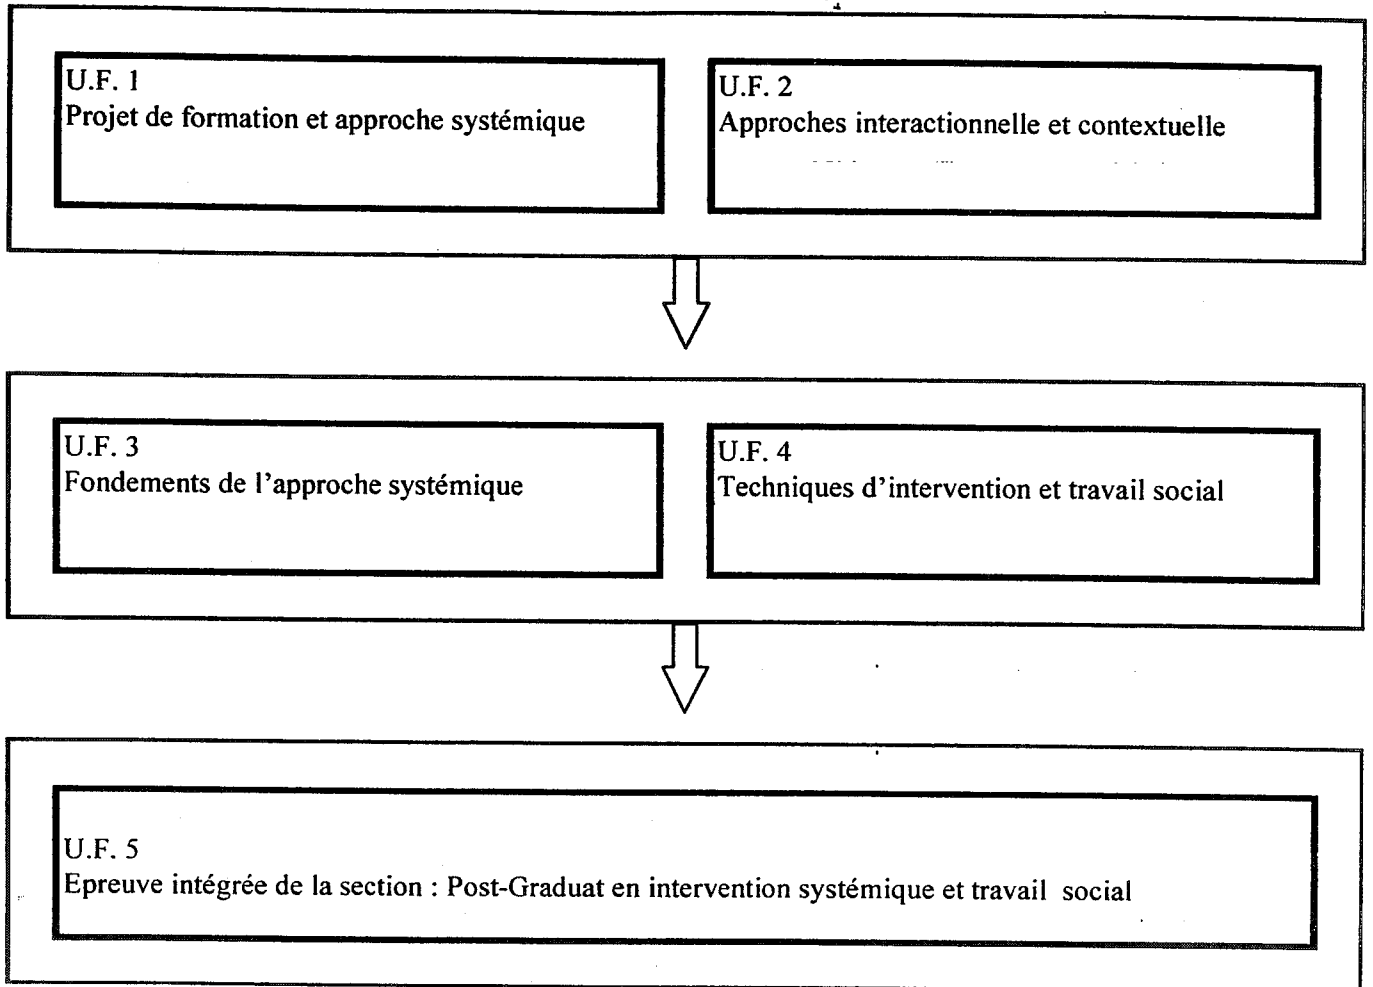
U.F. 1
Projet de formation et approche systémique

U.F. 2
Approches interactionnelle et contextuelle

U.F. 3
Fondements de l'approche systémique

U.F. 4
Techniques d'intervention et travail social

U.F. 5
Epreuve intégrée de la section : Post-Graduat en intervention systémique et travail social